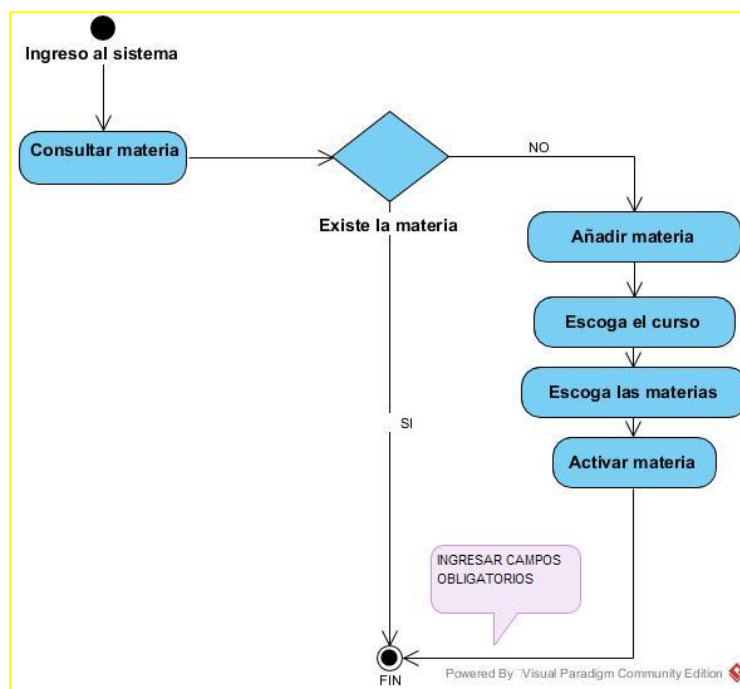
Ingreso al sistema

Consultar materia

Existe la materia

NO

Añadir materia

Escoga el curso

Escoga las materias

Activar materia

SI

INGRESAR CAMPOS OBLIGATORIOS

FIN

Powered By Visual Paradigm Community Edition